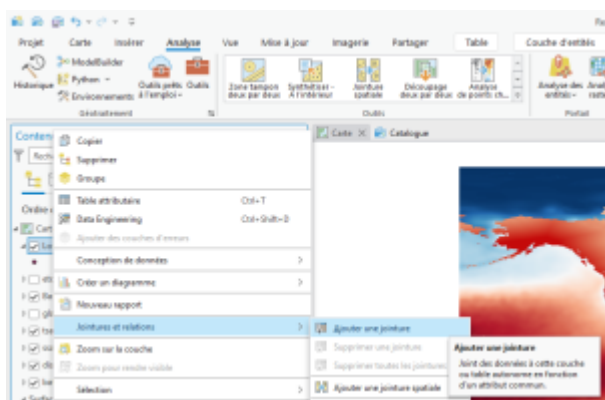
Projet Carte Insérer Analyse Vue Mise à jour Imagerie Partager Table Couche d'entités

Historique ModelBuilder Python Environnements Outils prêts à l'emploi Outils Géotraitement

Zone tampon deux par deux Synthétiser à l'intérieur Jointure spatiale Découpage deux par deux Analyse de points ch... Outils

Analyse des entités Portail

Conten

Carte Catalogue

Copier
Supprimer
Groupe
Table attributaire Ctrl+T
Data Engineering Ctrl+Shift+D
Ajouter des couches d'erreurs
Conception de données
Créer un diagramme
Nouveau rapport
Jointures et relations
Zoom sur la couche
Zoom pour rendre visible
Sélection

Ajouter une jointure
Supprimer une jointure
Supprimer toutes les jointures
Ajouter une jointure spatiale

Ajouter une jointure
Joint des données à cette couche ou table autonome en fonction d'un attribut commun.